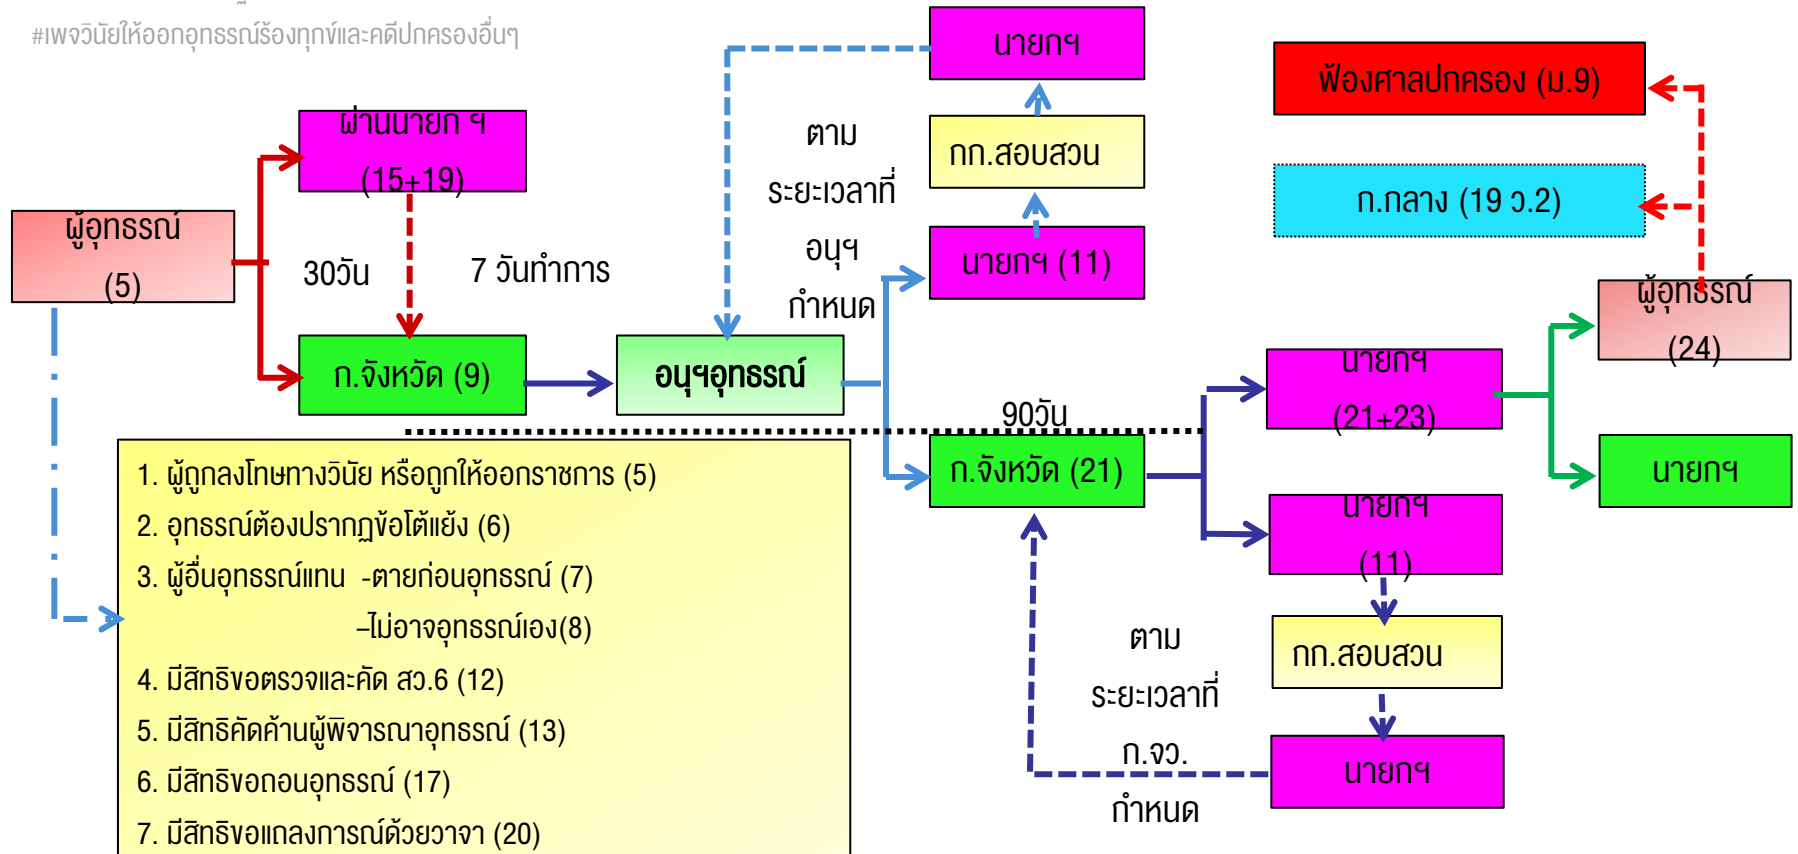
#เพจวินัยให้ออกอุทธรณ์ร้องทุกข์และคดีปกครองอื่นๆ

ผู้อุทธรณ์ (5)

ผ่านนายก ฯ (15+19)

30วัน

7 วันทำการ

ก.จังหวัด (9)

อนุฯอุทธรณ์

ตาม ระยะเวลาที่ อนุฯ กำหนด

นายกฯ

กก.สอบสวน

นายกฯ (11)

ฟ้องศาลปกครอง (ม.9)

ก.กลาง (19 ว.2)

ผู้อุทธรณ์ (24)

90วัน

ก.จังหวัด (21)

นายกฯ (21+23)

นายกฯ

นายกฯ (11)

กก.สอบสวน

นายกฯ

ตาม ระยะเวลาที่ ก.จว. กำหนด

1. ผู้ถูกลงโทษทางวินัย หรือถูกให้ออกราชการ (5)
2. อุทธรณ์ต้องปรากฏข้อโต้แย้ง (6)
3. ผู้อื่นอุทธรณ์แทน -ตายก่อนอุทธรณ์ (7)
-ไม่อาจอุทธรณ์เอง(8)
4. มีสิทธิขอตรวจและคัด สว.6 (12)
5. มีสิทธิคัดค้านผู้พิจารณาอุทธรณ์ (13)
6. มีสิทธิขอถอนอุทธรณ์ (17)
7. มีสิทธิขอแถลงการณ์ด้วยวาจา (20)